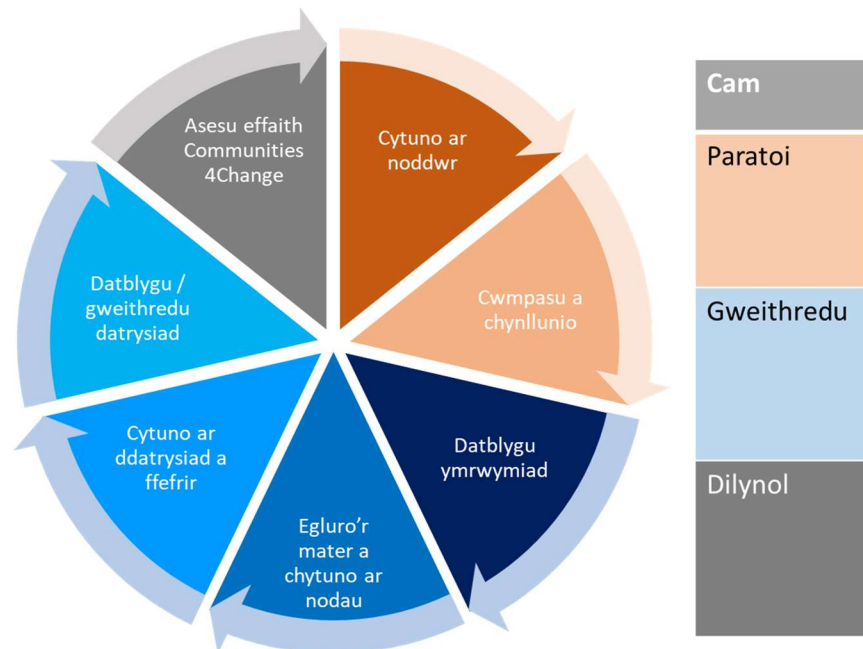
Cytuno ar noddwr

Cwmpasu a chynllunio

Datblygu ymrwymiad

Egluro'r mater a chytuno ar nodau

Cytuno ar ddatrysiad a ffefrir

Datblygu / gweithredu datrysiad

Asesu effaith Communities 4Change

| Cam |
|---|
| Paratoi |
| Gweithredu |
| Dilynol |